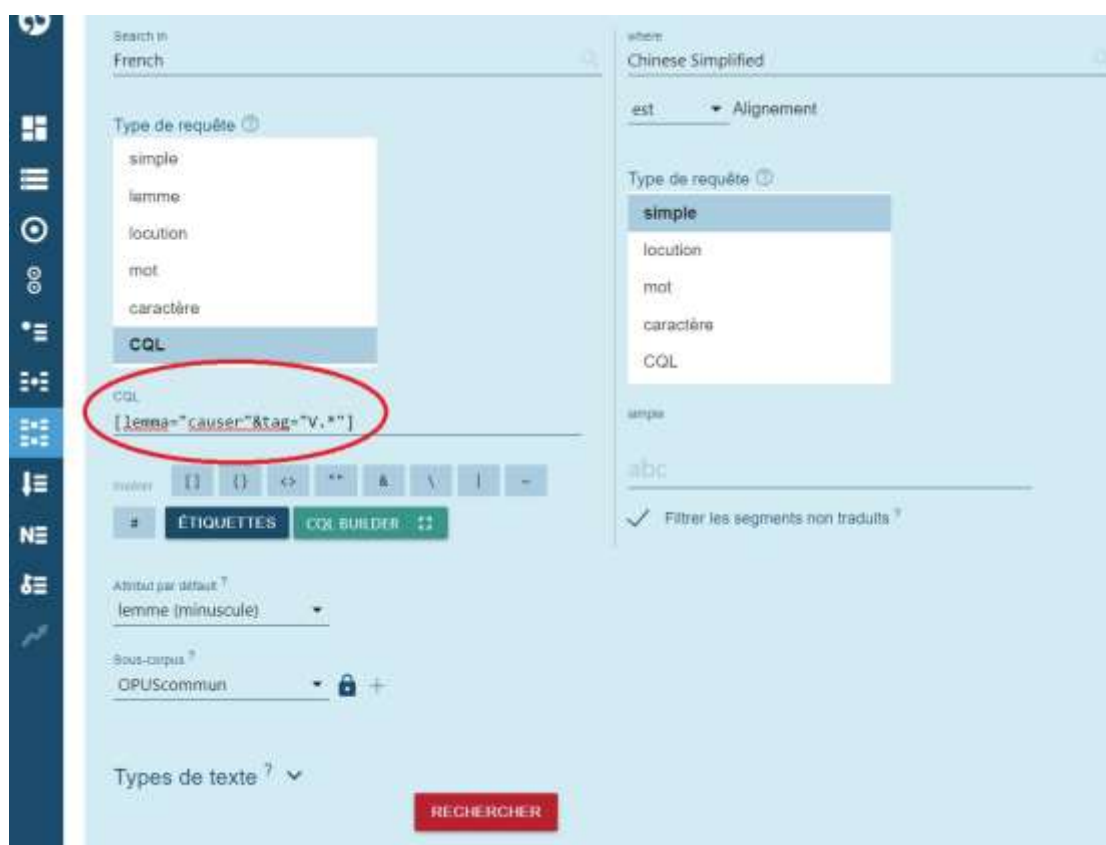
Search in
French

Type de requête ⓘ
simple
lemme
locution
mot
caractère
CQL

CQL
[lemma="causer"&tag="V.*"]

Insérer [] () <> "" & \ | ~
#
ÉTIQUETTES
CQL BUILDER

Attribut par défaut ?
lemme (minuscule)

Sous-corpus ?
OPUScommun

Types de texte ?

RECHERCHER

where
Chinese Simplified

est
Alignement

Type de requête ⓘ
simple
locution
mot
caractère
CQL

simple
abc

Filtrer les segments non traduits ?